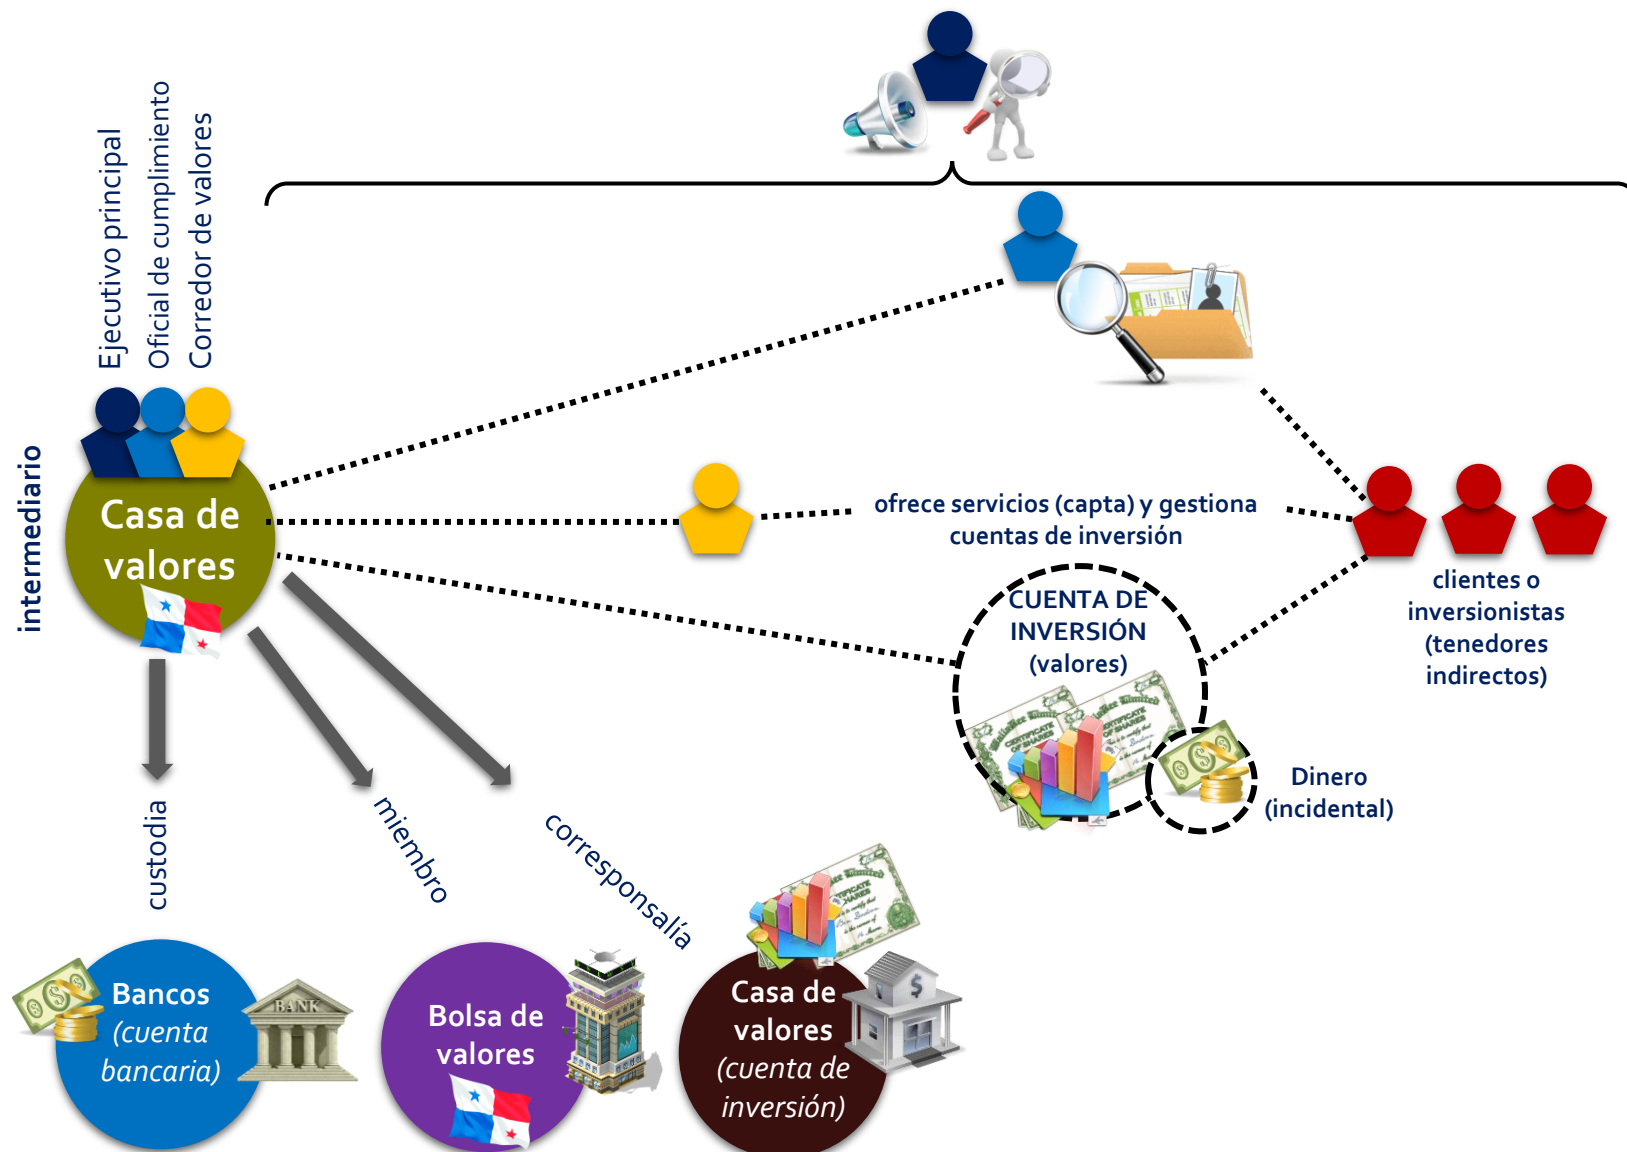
Ejecutivo principal
Oficial de cumplimiento
Corredor de valores

intermediario

Casa de valores

ofrece servicios (capta) y gestiona cuentas de inversión

CUENTA DE INVERSIÓN (valores)

clientes o inversionistas (tenedores indirectos)

Dinero (incidental)

custodia

miembro

corresponsalía

Bancos (cuenta bancaria)

BANK

Bolsa de valores

Casa de valores (cuenta de inversión)